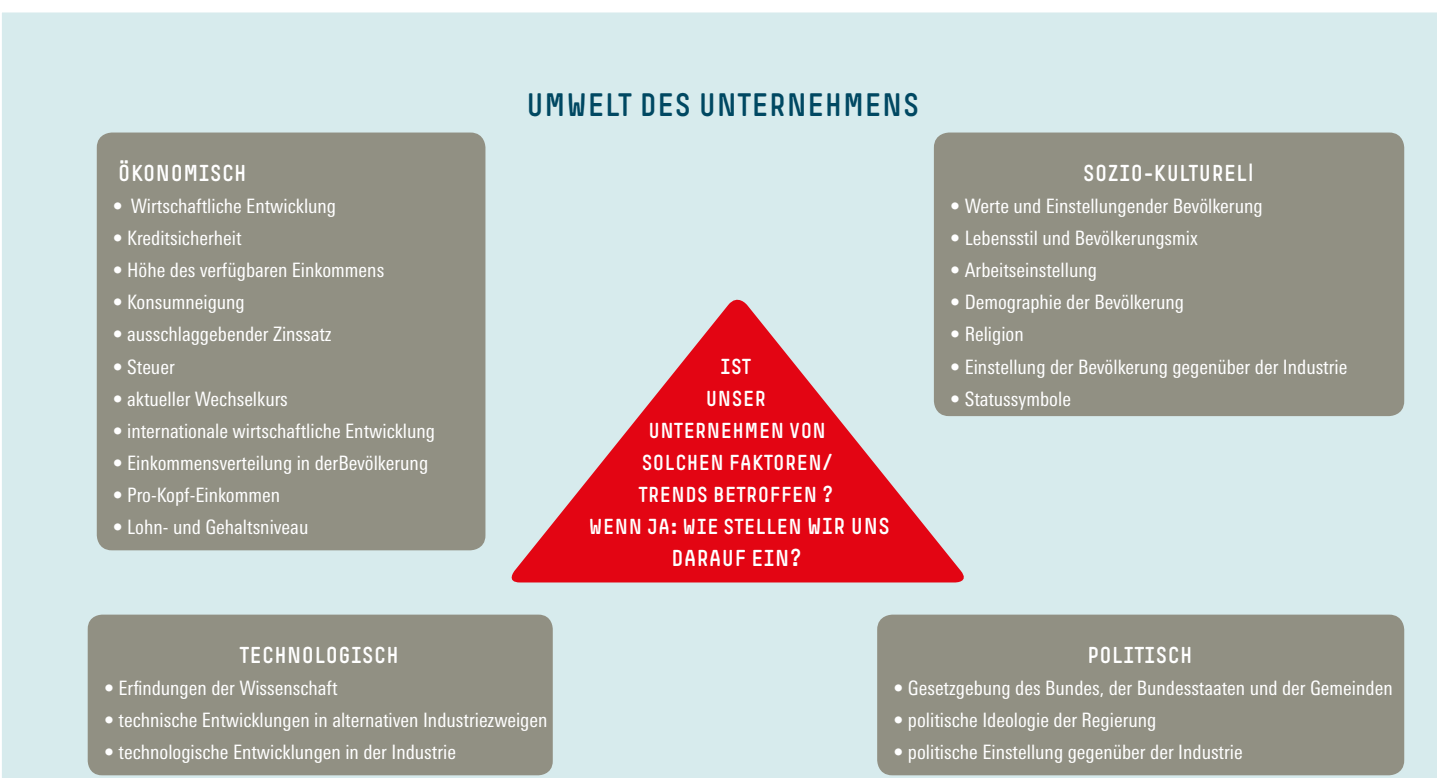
UMWELT DES UNTERNEHMENS

ÖKONOMISCH
• Wirtschaftliche Entwicklung
• Kreditsicherheit
• Höhe des verfügbaren Einkommens
• Konsumneigung
• ausschlaggebender Zinssatz
• Steuer
• aktueller Wechselkurs
• internationale wirtschaftliche Entwicklung
• Einkommensverteilung in derBevölkerung
• Pro-Kopf-Einkommen
• Lohn- und Gehaltsniveau

SOZIO-KULTURELl
• Werte und Einstellungender Bevölkerung
• Lebensstil und Bevölkerungsmix
• Arbeitseinstellung
• Demographie der Bevölkerung
• Religion
• Einstellung der Bevölkerung gegenüber der Industrie
• Statussymbole

IST UNSER UNTERNEHMEN VON SOLCHEN FAKTOREN/ TRENDS BETROFFEN ? WENN JA: WIE STELLEN WIR UNS DARAUF EIN?

TECHNOLOGISCH
• Erfindungen der Wissenschaft
• technische Entwicklungen in alternativen Industriezweigen
• technologische Entwicklungen in der Industrie

POLITISCH
• Gesetzgebung des Bundes, der Bundesstaaten und der Gemeinden
• politische Ideologie der Regierung
• politische Einstellung gegenüber der Industrie